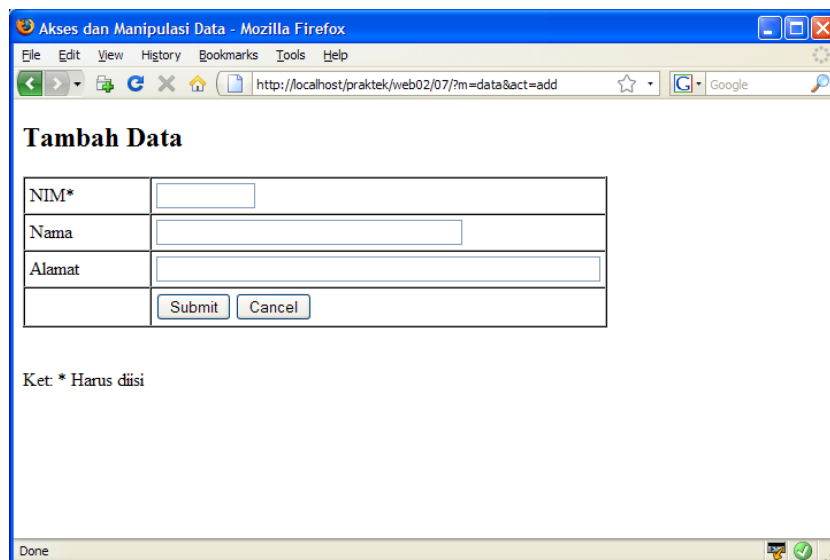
Akses dan Manipulasi Data - Mozilla Firefox

File Edit View History Bookmarks Tools Help

http://localhost/praktek/web02/07/?m=data&act=add

Google

# Tambah Data

| NIM* | |
|---|---|
| Nama | |
| Alamat | |
| | Submit Cancel |

Ket: * Harus diisi

Done